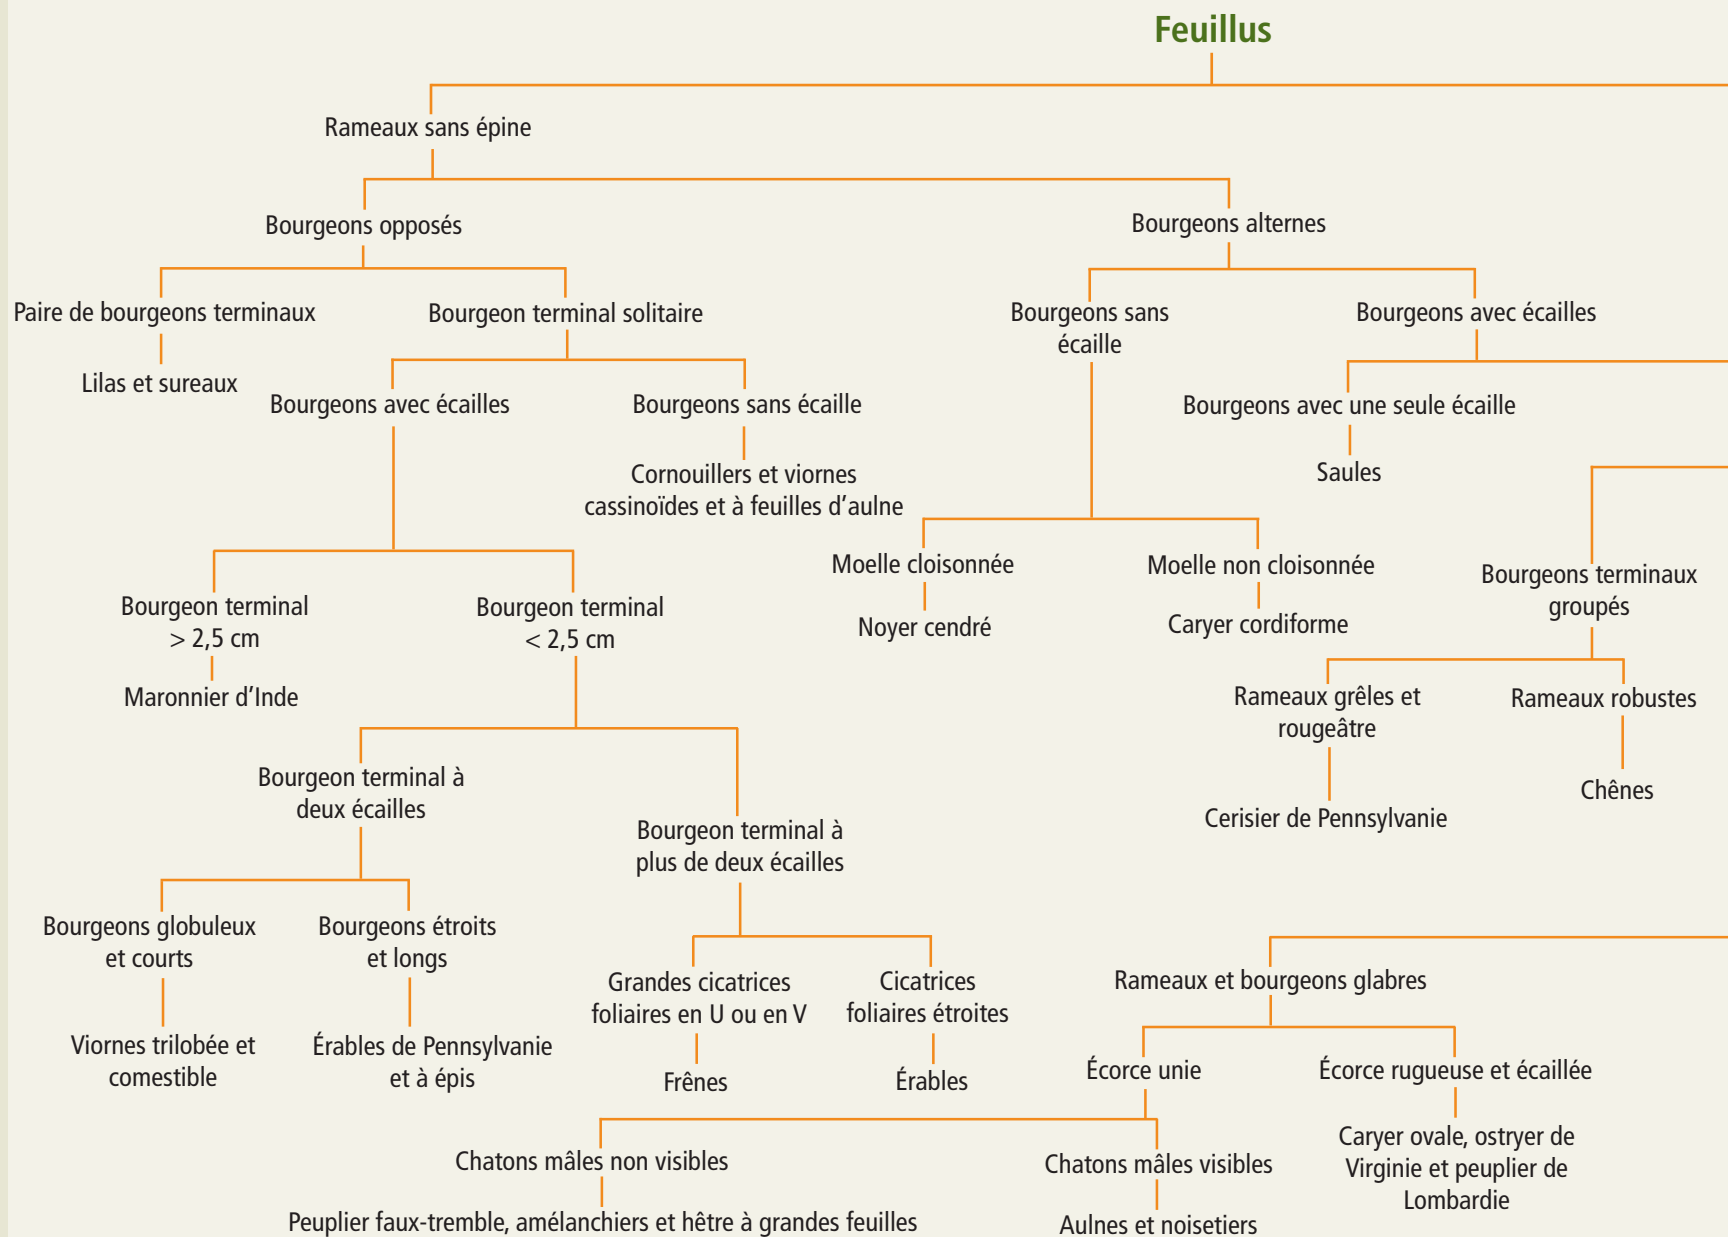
Feuillus

Rameaux sans épine

Bourgeons opposés

Paire de bourgeons terminaux

Lilas et sureaux

Bourgeon terminal solitaire

Bourgeons avec écailles

Bourgeon terminal > 2,5 cm

Maronnier d'Inde

Bourgeon terminal < 2,5 cm

Bourgeon terminal à deux écailles

Bourgeons globuleux et courts

Viornes trilobée et comestible

Bourgeons étroits et longs

Érables de Pennsylvanie et à épis

Bourgeon terminal à plus de deux écailles

Grandes cicatrices foliaires en U ou en V

Frênes

Cicatrices foliaires étroites

Érables

Bourgeons sans écaille

Cornouillers et viornes cassinoïdes et à feuilles d'aulne

Bourgeons alternes

Bourgeons sans écaille

Moelle cloisonnée

Noyer cendré

Moelle non cloisonnée

Caryer cordiforme

Bourgeons avec écailles

Bourgeons avec une seule écaille

Saules

Bourgeons terminaux groupés

Rameaux grêles et rougeâtre

Cerisier de Pennsylvanie

Rameaux robustes

Chênes

Rameaux et bourgeons glabres

Écorce unie

Chatons mâles non visibles

Peuplier faux-tremble, amélanchiers et hêtre à grandes feuilles

Chatons mâles visibles

Aulnes et noisetiers

Écorce rugueuse et écaillée

Caryer ovale, ostryer de Virginie et peuplier de Lombardie